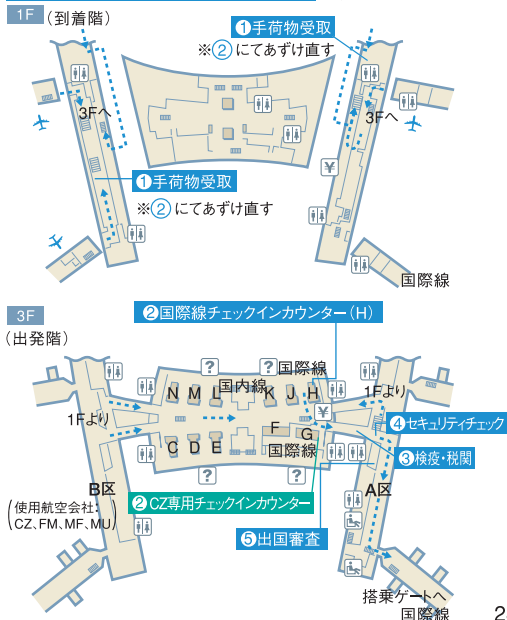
1F（到着階）

❶手荷物受取
※②にてあずけ直す

3Fへ

3Fへ

❶手荷物受取
※②にてあずけ直す

国際線

3F
（出発階）

❷国際線チェックインカウンター（H）

?
?国際線
国内線
N M L K J H
1Fより
1Fより
F
G
C D E
国際線
?
?

❹セキュリティチェック
❸検疫・税関

B区
（使用航空会社：CZ、FM、MF、MU）

❷CZ専用チェックインカウンター

A区

❺出国審査

搭乗ゲートへ
国際線

2